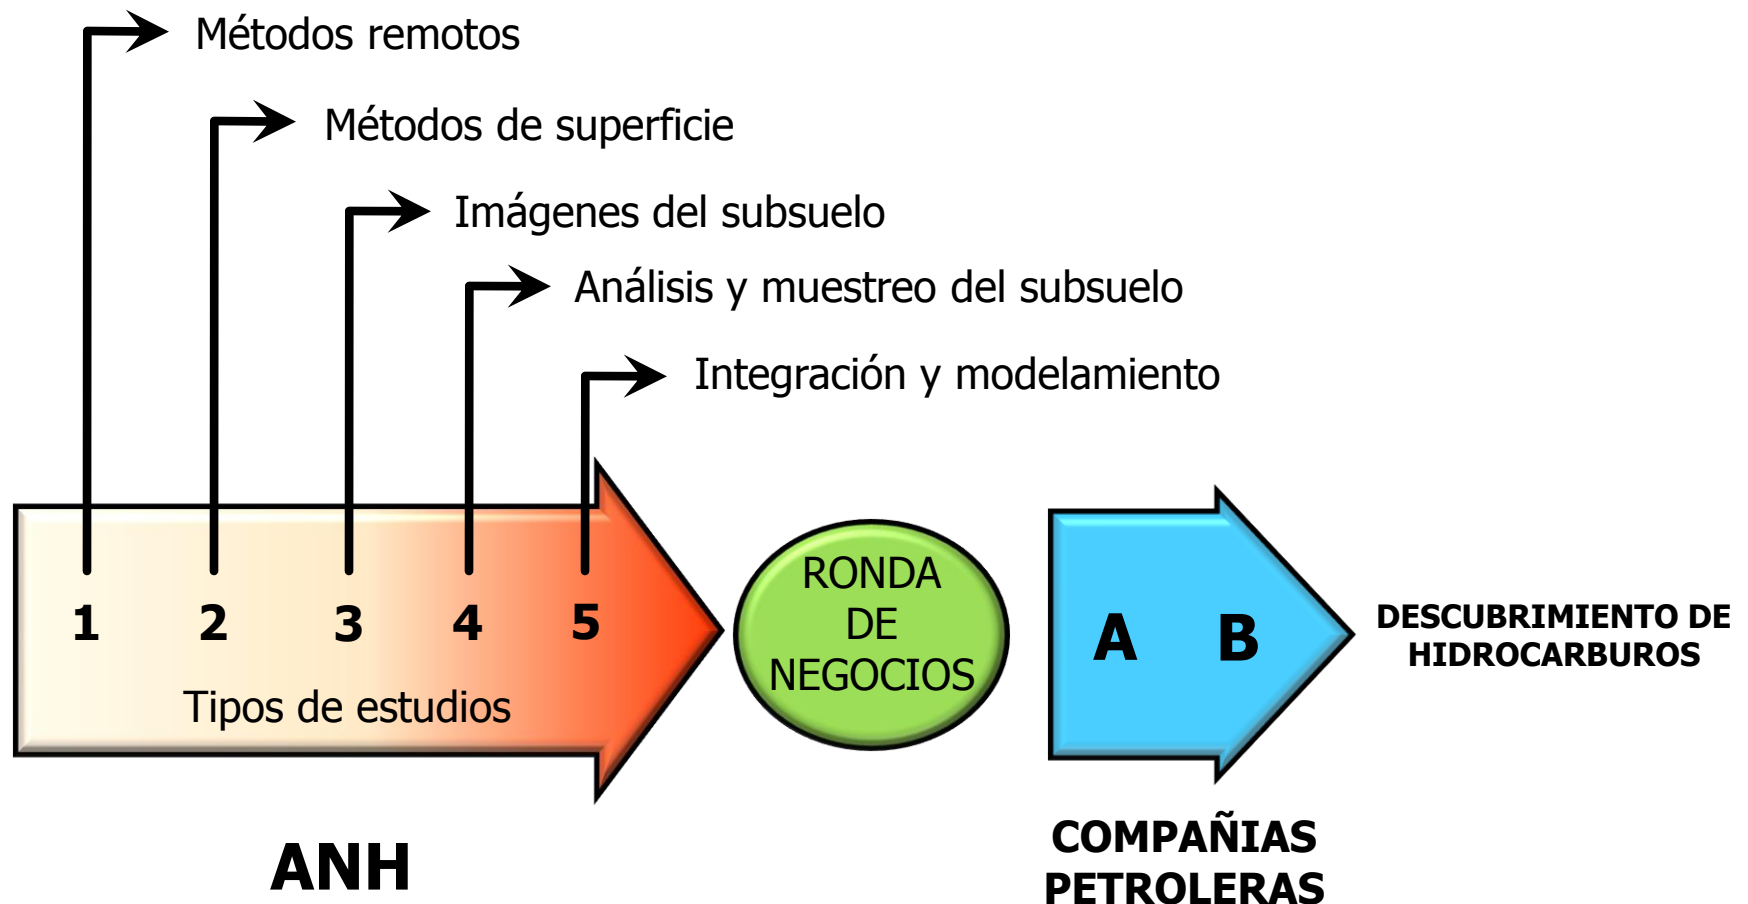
Métodos remotos

Métodos de superficie

Imágenes del subsuelo

Análisis y muestreo del subsuelo

Integración y modelamiento

1 2 3 4 5

Tipos de estudios

RONDA DE NEGOCIOS

A B

DESCUBRIMIENTO DE HIDROCARBUROS

ANH

COMPAÑIAS PETROLERAS